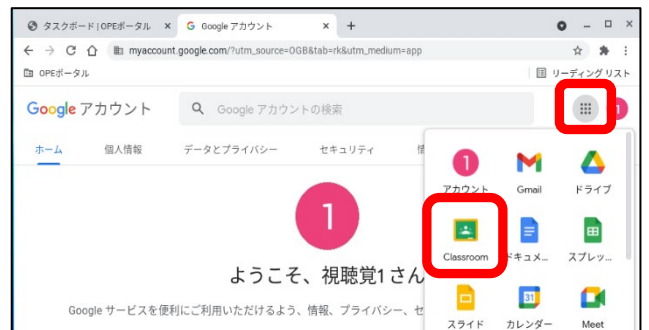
タスクボード | OPEポータル ×
Google アカウント ×
+
myaccount.google.com/?utm_source=OGB&tab=rk&utm_medium=app
OPEポータル
リーディング リスト
Google アカウント
Google アカウントの検索
1
ホーム
個人情報
データとプライバシー
セキュリティ
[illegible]
1
ようこそ、視聴覚1さん
Google サービスを便利にご利用いただけるよう、情報、プライバシー、セ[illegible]
1
アカウント
Gmail
ドライブ
Classroom
ドキュメ...
スプレッ...
31
スライド
カレンダー
Meet